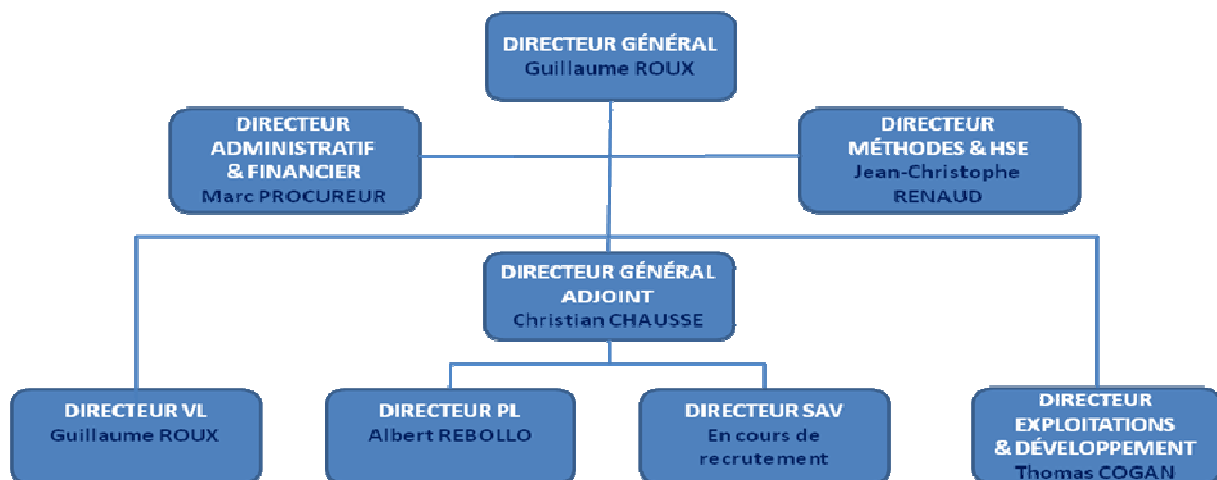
DIRECTEUR GÉNÉRAL
Guillaume ROUX

DIRECTEUR ADMINISTRATIF & FINANCIER
Marc PROCUREUR

DIRECTEUR MÉTHODES & HSE
Jean-Christophe RENAUD

DIRECTEUR GÉNÉRAL ADJOINT
Christian CHAUSSE

DIRECTEUR VL
Guillaume ROUX

DIRECTEUR PL
Albert REBOLLO

DIRECTEUR SAV
En cours de recrutement

DIRECTEUR EXPLOITATIONS & DÉVELOPPEMENT
Thomas COGAN